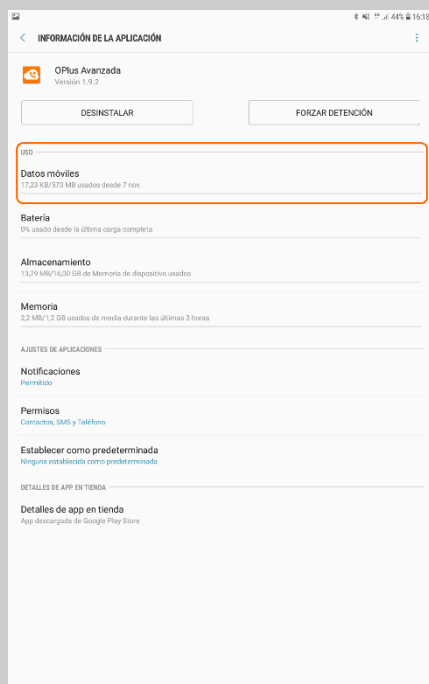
44% 16:18

INFORMACIÓN DE LA APLICACIÓN

OPlus Avanzada
Versión 1.9.2

DESINSTALAR

FORZAR DETENCIÓN

USO

Datos móviles
17,23 KB/573 MB usados desde 7 nov.

Batería
0% usado desde la última carga completa

Almacenamiento
13,29 MB/16,00 GB de Memoria de dispositivo usados

Memoria
2,2 MB/1,2 GB usados de media durante las últimas 3 horas

AJUSTES DE APLICACIONES

Notificaciones
Permitido

Permisos
Contactos, SMS y Teléfono

Establecer como predeterminada
Ninguna establecida como predeterminada

DETALLES DE APP EN TIENDA

Detalles de app en tienda
App descargada de Google Play Store